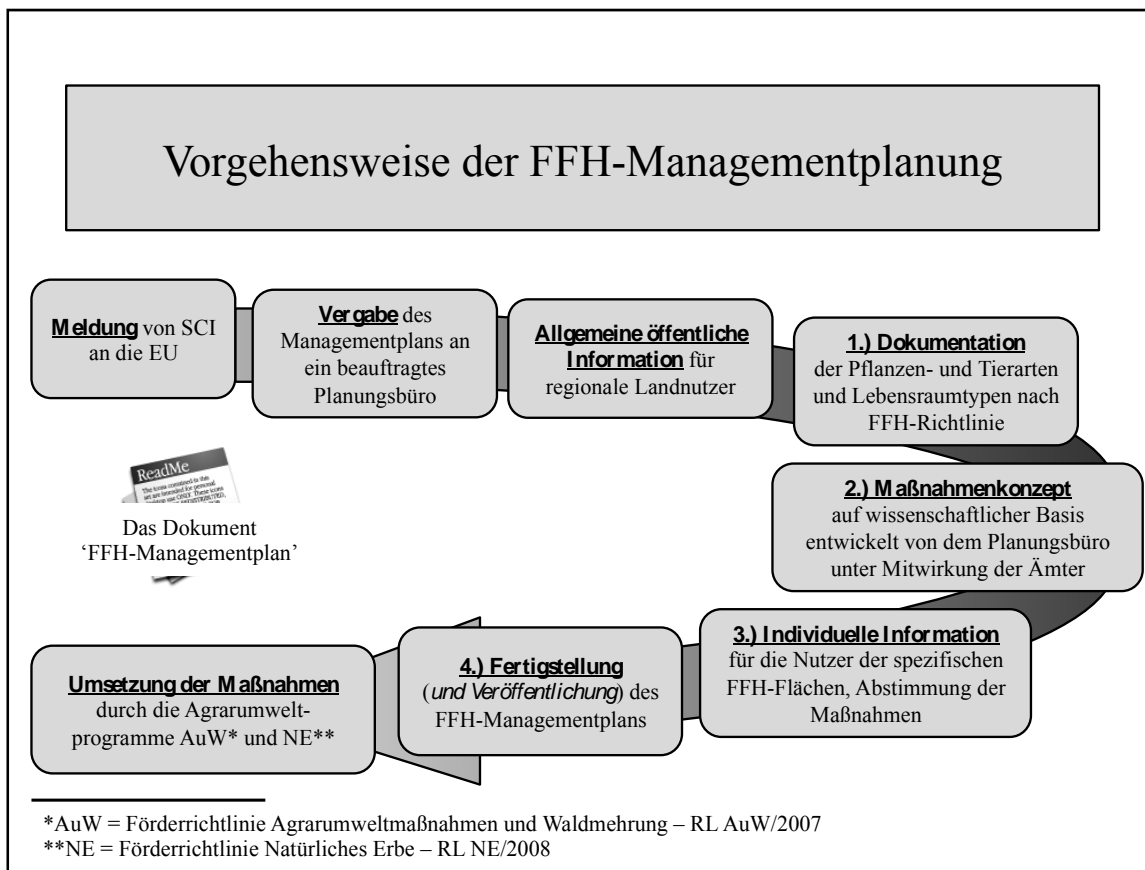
Vorgehensweise der FFH-Managementplanung

Meldung von SCI an die EU

Vergabe des Managementplans an ein beauftragtes Planungsbüro

Allgemeine öffentliche Information für regionale Landnutzer

1.) Dokumentation der Pflanzen- und Tierarten und Lebensraumtypen nach FFH-Richtlinie

ReadMe

Das Dokument 'FFH-Managementplan'

2.) Maßnahmenkonzept auf wissenschaftlicher Basis entwickelt von dem Planungsbüro unter Mitwirkung der Ämter

3.) Individuelle Information für die Nutzer der spezifischen FFH-Flächen, Abstimmung der Maßnahmen

4.) Fertigstellung (und Veröffentlichung) des FFH-Managementplans

Umsetzung der Maßnahmen durch die Agrarumweltprogramme AuW* und NE**

*AuW = Förderrichtlinie Agrarumweltmaßnahmen und Waldmehrung – RL AuW/2007
**NE = Förderrichtlinie Natürliches Erbe – RL NE/2008